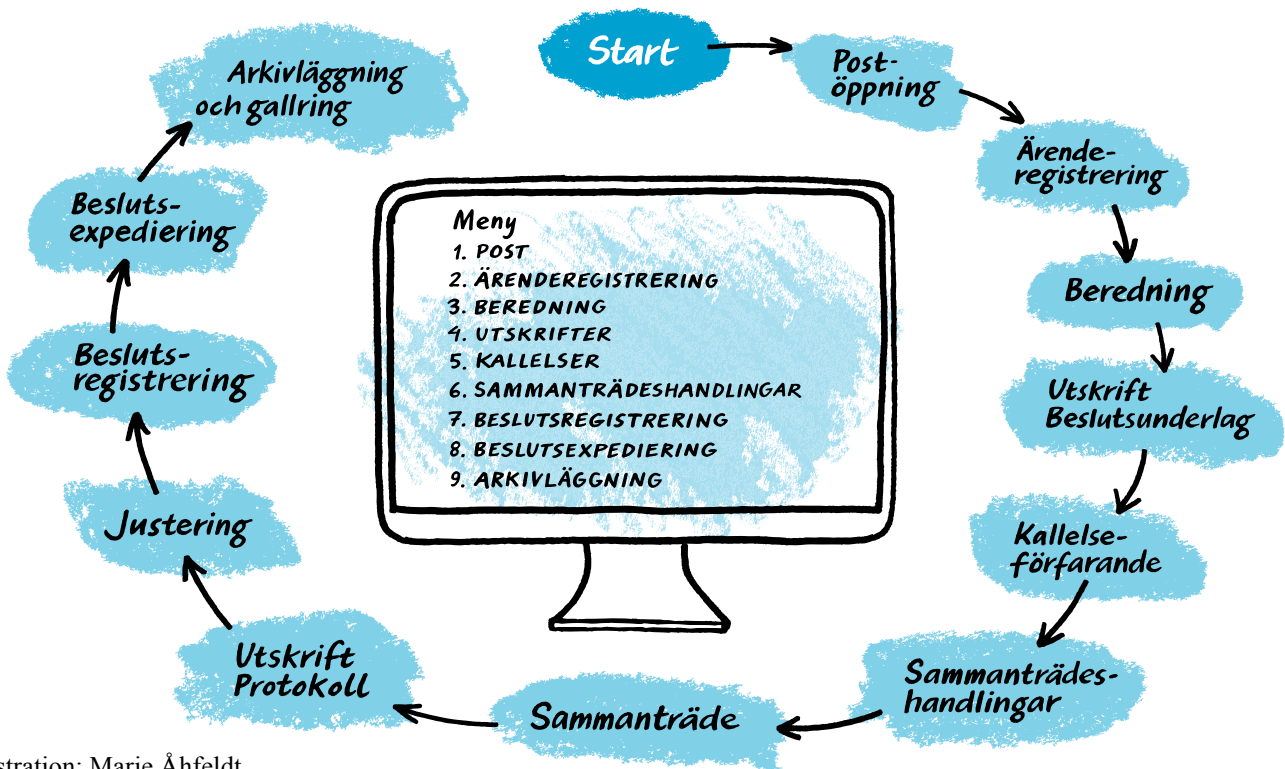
Start

Postöppning

Ärenderegistrering

Beredning

Utskrift Beslutsunderlag

Kallelseförfarande

Sammanträdeshandlingar

Sammanträde

Utskrift Protokoll

Justering

Beslutsregistrering

Beslutsexpediering

Arkivläggning och gallring

Meny
1. POST
2. ÄRENDEREGISTRERING
3. BEREDNING
4. UTSKRIFTER
5. KALLELSER
6. SAMMANTRÄDESHANDLINGAR
7. BESLUTSREGISTRERING
8. BESLUTSEXPEDIERING
9. ARKIVLÄGGNING

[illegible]stration: Marie Åhfeldt